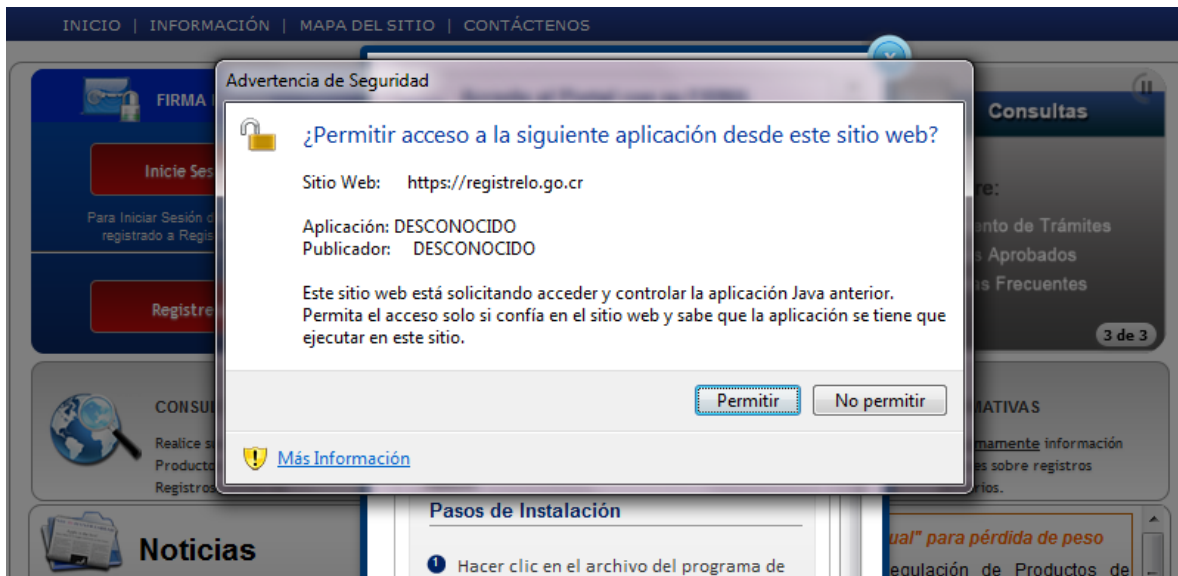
INICIO | INFORMACIÓN | MAPA DEL SITIO | CONTÁCTENOS

FIRMA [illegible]

Inicie Ses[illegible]

Para Iniciar Sesión d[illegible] registrado a Regis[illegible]

Registre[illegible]

Advertencia de Seguridad

¿Permitir acceso a la siguiente aplicación desde este sitio web?

Sitio Web: https://registrelo.go.cr

Aplicación: DESCONOCIDO
Publicador: DESCONOCIDO

Este sitio web está solicitando acceder y controlar la aplicación Java anterior. Permita el acceso solo si confía en el sitio web y sabe que la aplicación se tiene que ejecutar en este sitio.

Permitir

No permitir

Más Información

Consultas

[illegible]re:

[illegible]ento de Trámites
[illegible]s Aprobados
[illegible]s Frecuentes

3 de 3

CONSU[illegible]

Realice s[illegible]
Producto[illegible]
Registros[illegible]

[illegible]MATIVAS

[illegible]amente información
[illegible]es sobre registros
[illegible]rios.

Noticias

Pasos de Instalación

Hacer clic en el archivo del programa de

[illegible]ual" para pérdida de peso

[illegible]egulación de Productos de